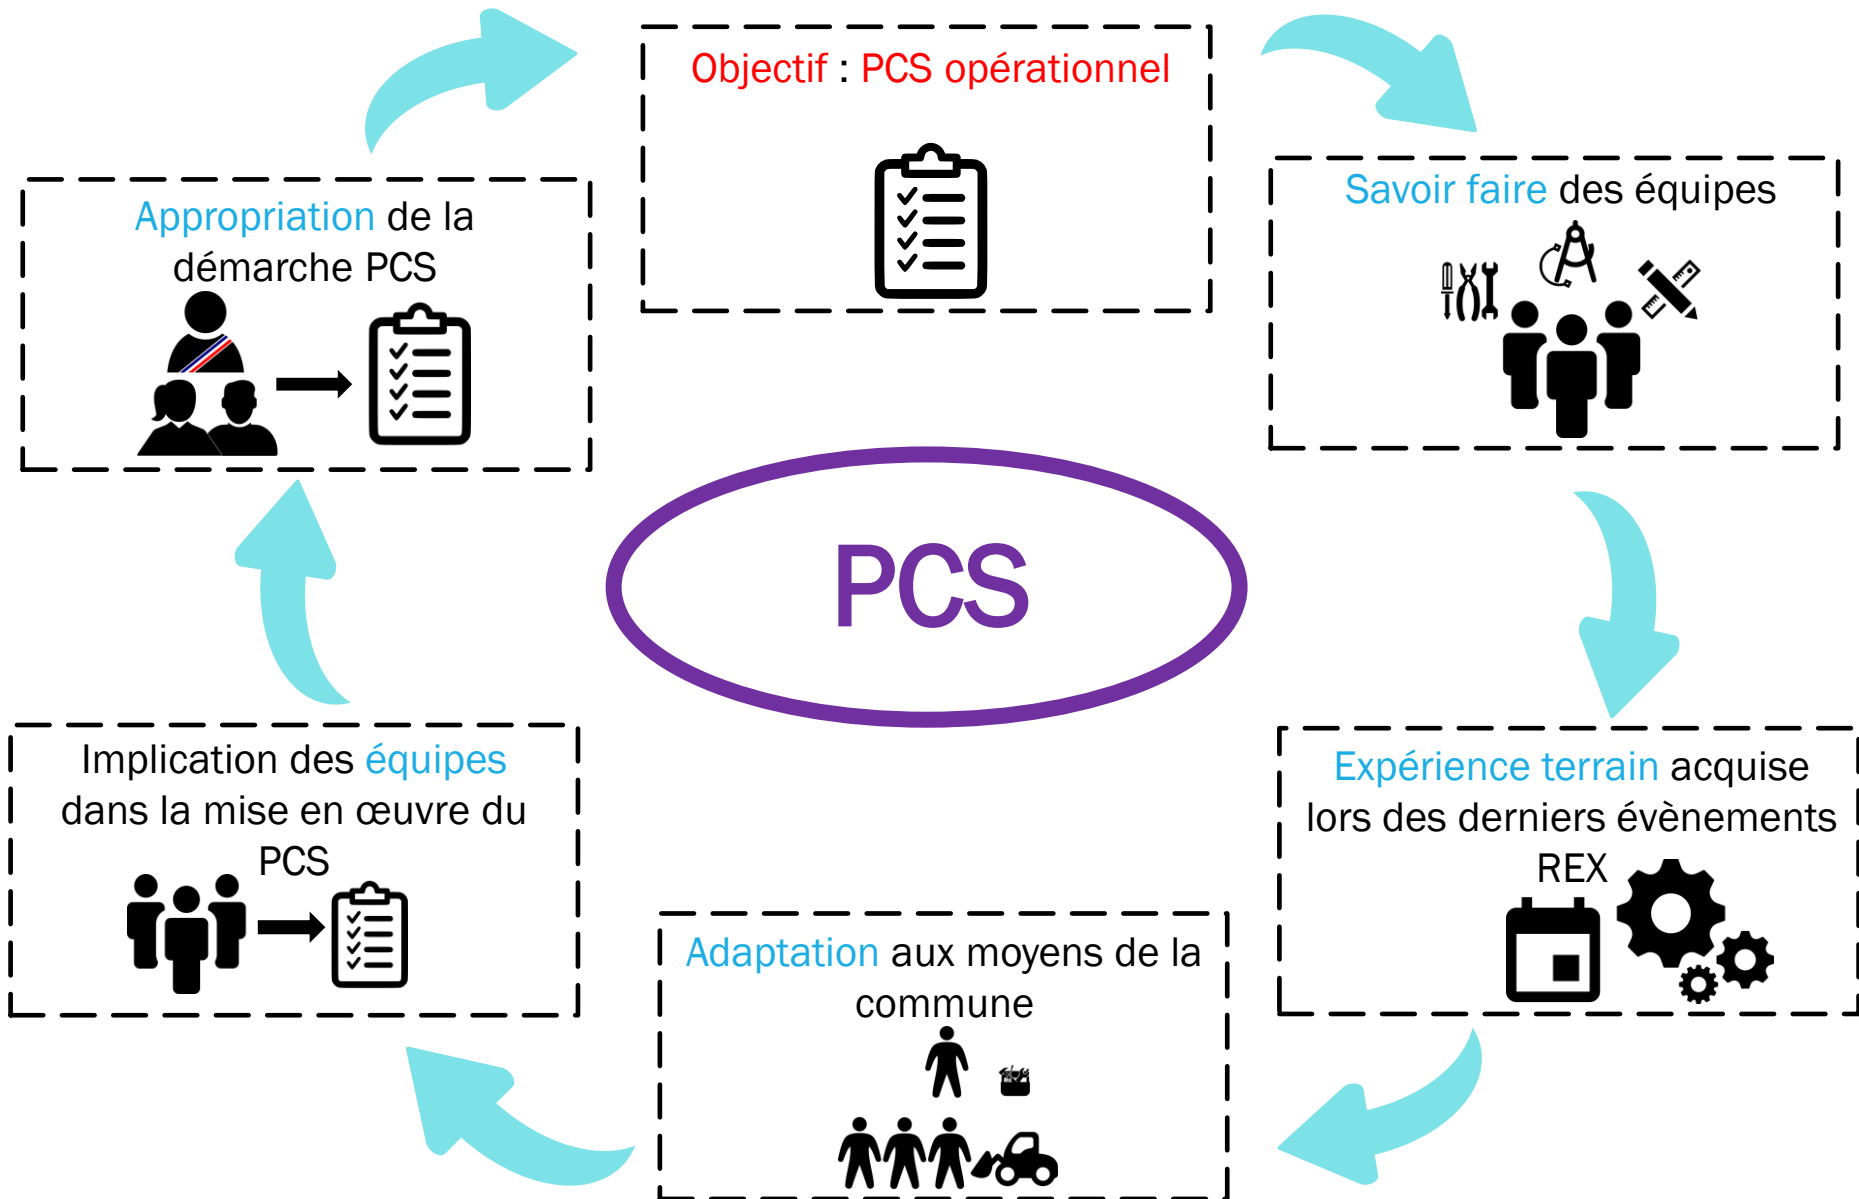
Objectif : PCS opérationnel

Savoir faire des équipes

Appropriation de la démarche PCS

PCS

Implication des équipes dans la mise en œuvre du PCS

Expérience terrain acquise lors des derniers évènements REX

Adaptation aux moyens de la commune